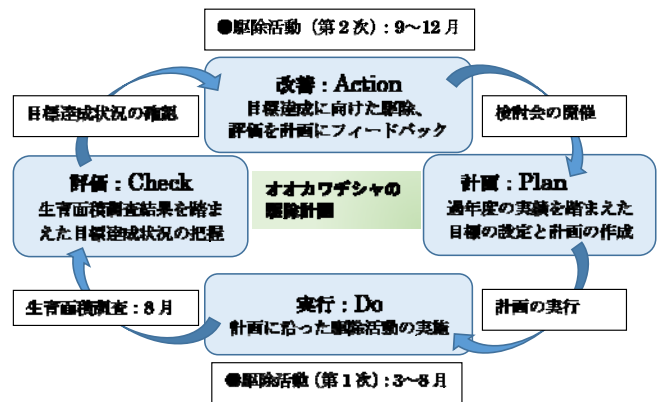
●駆除活動（第２次）：9～12 月

改善：Action
目標達成に向けた駆除、評価を計画にフィードバック

目標達成状況の確認

検討会の開催

評価：Check
生育面積調査結果を踏まえた目標達成状況の把握

オオカワヂシャの駆除計画

計画：Plan
過年度の実績を踏まえた目標の設定と計画の作成

生育面積調査：８月

計画の実行

実行：Do
計画に沿った駆除活動の実施

●駆除活動（第１次）：3～8 月